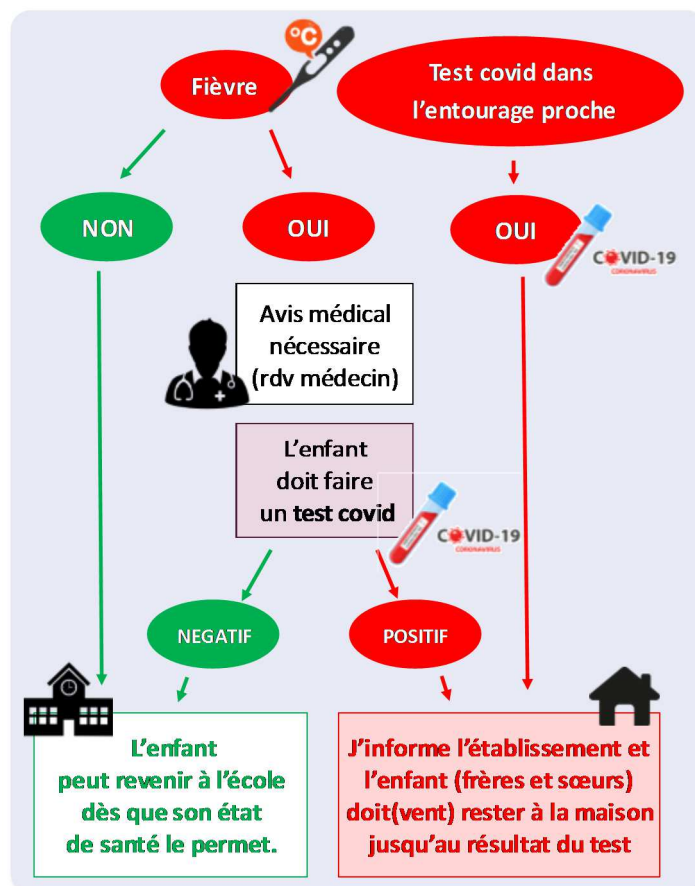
°C

Fièvre

Test covid dans l'entourage proche

NON

OUI

OUI

COVID-19
CORONAVIRUS

Avis médical nécessaire (rdv médecin)

L'enfant doit faire un test covid

COVID-19
CORONAVIRUS

NEGATIF

POSITIF

L'enfant peut revenir à l'école dès que son état de santé le permet.

J'informe l'établissement et l'enfant (frères et sœurs) doit(vent) rester à la maison jusqu'au résultat du test